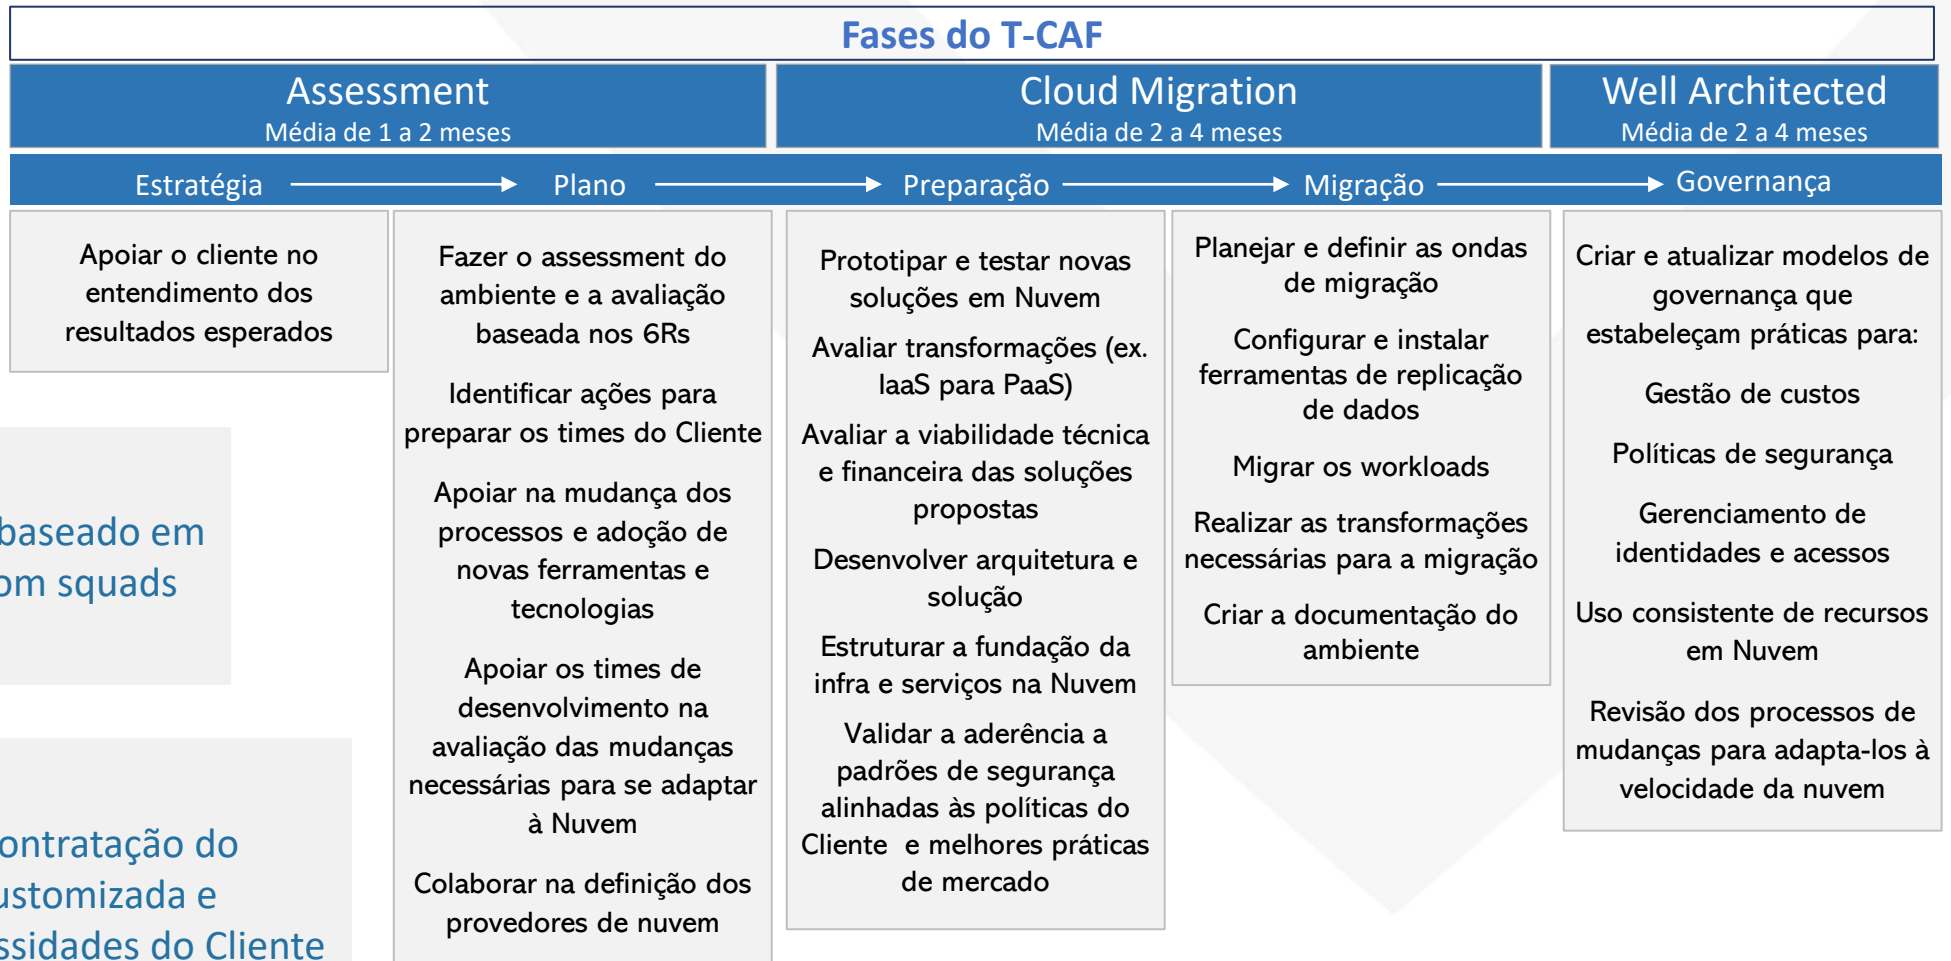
Fases do T-CAF

Assessment
Média de 1 a 2 meses

Cloud Migration
Média de 2 a 4 meses

Well Architected
Média de 2 a 4 meses

Estratégia → Plano → Preparação → Migração → Governança

Apoiar o cliente no entendimento dos resultados esperados

baseado em
om squads

ontratação do
ustomizada e
ssidades do Cliente

Fazer o assessment do ambiente e a avaliação baseada nos 6Rs

Identificar ações para preparar os times do Cliente

Apoiar na mudança dos processos e adoção de novas ferramentas e tecnologias

Apoiar os times de desenvolvimento na avaliação das mudanças necessárias para se adaptar à Nuvem

Colaborar na definição dos provedores de nuvem

Prototipar e testar novas soluções em Nuvem

Avaliar transformações (ex. IaaS para PaaS)

Avaliar a viabilidade técnica e financeira das soluções propostas

Desenvolver arquitetura e solução

Estruturar a fundação da infra e serviços na Nuvem

Validar a aderência a padrões de segurança alinhadas às políticas do Cliente e melhores práticas de mercado

Planejar e definir as ondas de migração

Configurar e instalar ferramentas de replicação de dados

Migrar os workloads

Realizar as transformações necessárias para a migração

Criar a documentação do ambiente

Criar e atualizar modelos de governança que estabeleçam práticas para:

Gestão de custos

Políticas de segurança

Gerenciamento de identidades e acessos

Uso consistente de recursos em Nuvem

Revisão dos processos de mudanças para adapta-los à velocidade da nuvem